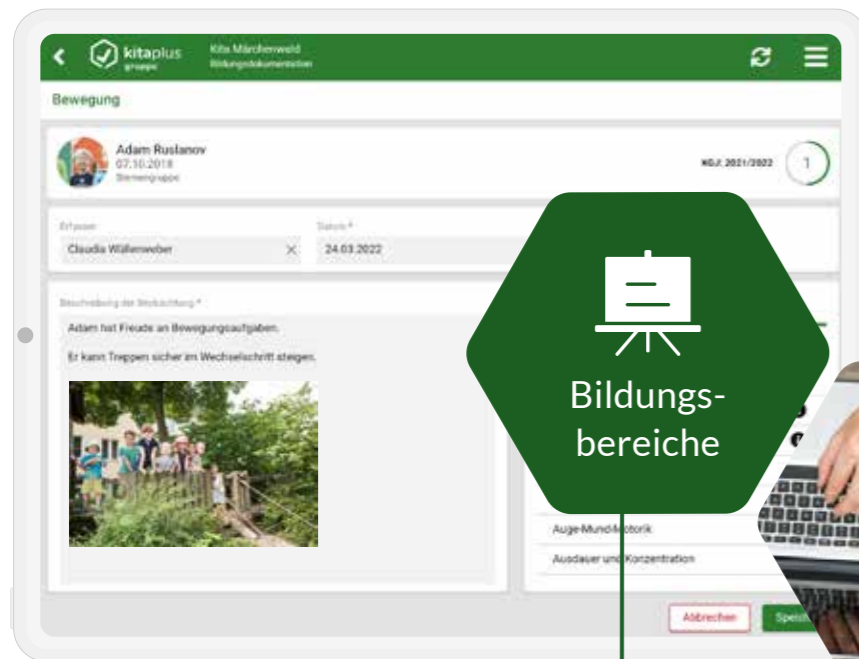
kitaplus gruppe

Kita Märchenwald

Bildungsdokumentation

Bewegung

Adam Ruslanov

07.10.2018

Sternengruppe

KGJ: 2021/2022

1

Erfasser

Claudia Wüllenweber

Datum *

24.03.2022

Beschreibung der Beobachtung *

Adam hat Freude an Bewegungsaufgaben.

Er kann Treppen sicher im Wechselschritt steigen.

Bildungs-bereiche

Auge-Mund-Motorik

Ausdauer und Konzentration

Abbrechen

Speic